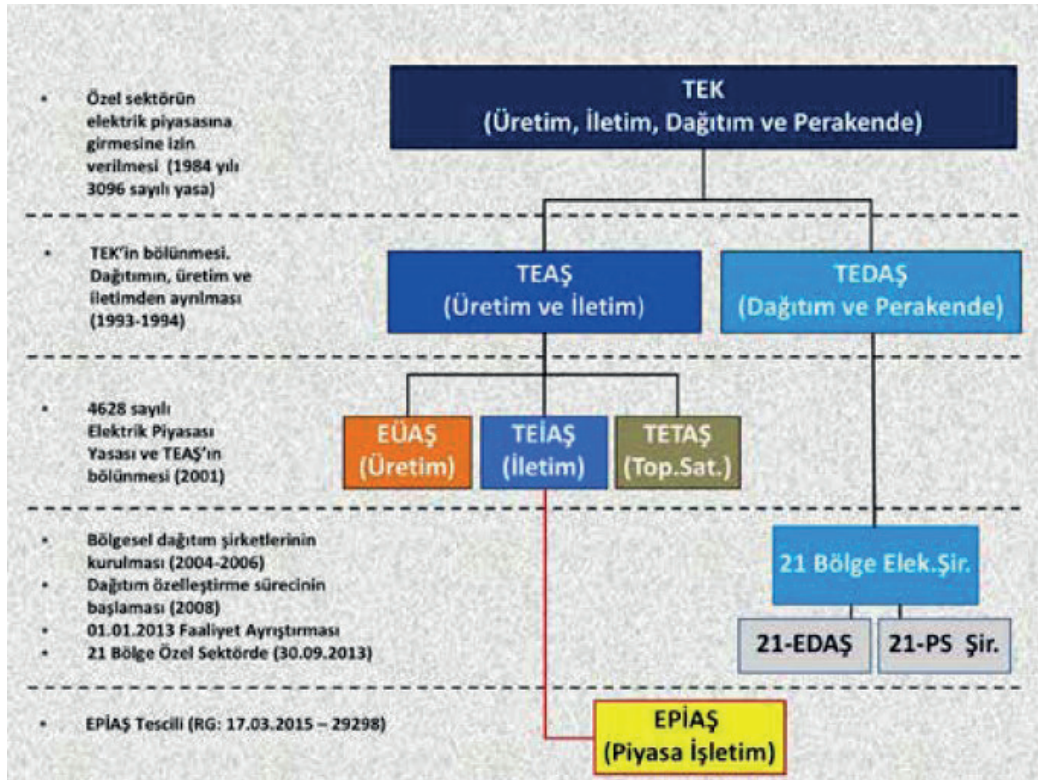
• Özel sektörün elektrik piyasasına girmesine izin verilmesi (1984 yılı 3096 sayılı yasa)

TEK
(Üretim, İletim, Dağıtım ve Perakende)

• TEK'in bölünmesi. Dağıtımın, üretim ve iletimden ayrılması (1993-1994)

TEAŞ
(Üretim ve İletim)

TEDAŞ
(Dağıtım ve Perakende)

• 4628 sayılı Elektrik Piyasası Yasası ve TEAŞ'ın bölünmesi (2001)

EÜAŞ
(Üretim)

TEİAŞ
(İletim)

TETAŞ
(Top.Sat.)

• Bölgesel dağıtım şirketlerinin kurulması (2004-2006)
• Dağıtım özelleştirme sürecinin başlaması (2008)
• 01.01.2013 Faaliyet Ayrıştırması
• 21 Bölge Özel Sektörde (30.09.2013)

21 Bölge Elek.Şir.

21-EDAŞ

21-PS Şir.

• EPİAŞ Tescili (RG: 17.03.2015 – 29298)

EPİAŞ
(Piyasa İşletim)